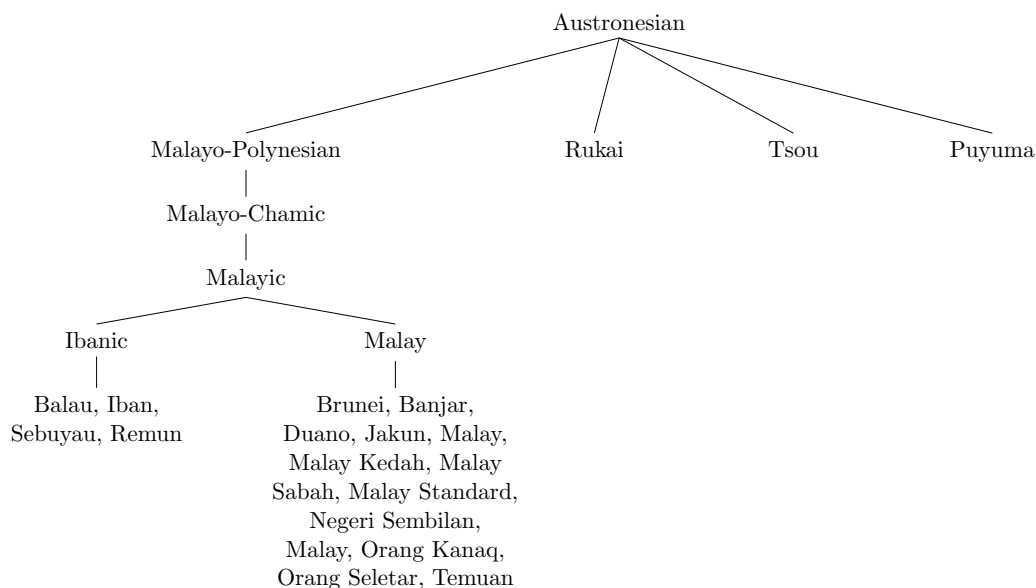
Austronesian

Malayo-Polynesian

Rukai

Tsou

Puyuma

Malayo-Chamic

Malayic

Ibanic

Malay

Balau, Iban, Sebuyau, Remun

Brunei, Banjar, Duano, Jakun, Malay, Malay Kedah, Malay Sabah, Malay Standard, Negeri Sembilan, Malay, Orang Kanaq, Orang Seletar, Temuan